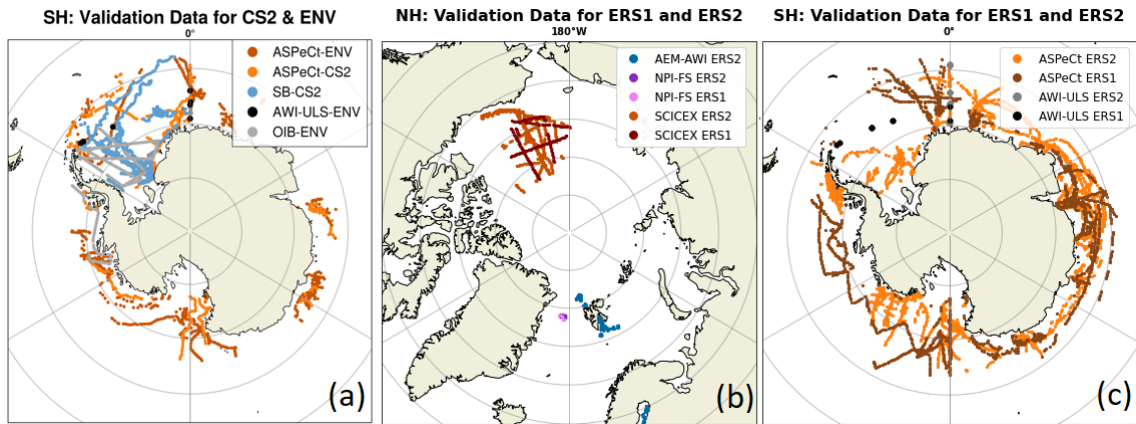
SH: Validation Data for CS2 & ENV
0°
ASPeCt-ENV
ASPeCt-CS2
SB-CS2
AWI-ULS-ENV
OIB-ENV
(a)

NH: Validation Data for ERS1 and ERS2
180°W
AEM-AWI ERS2
NPI-FS ERS2
NPI-FS ERS1
SCICEX ERS2
SCICEX ERS1
(b)

SH: Validation Data for ERS1 and ERS2
0°
ASPeCt ERS2
ASPeCt ERS1
AWI-ULS ERS2
AWI-ULS ERS1
(c)